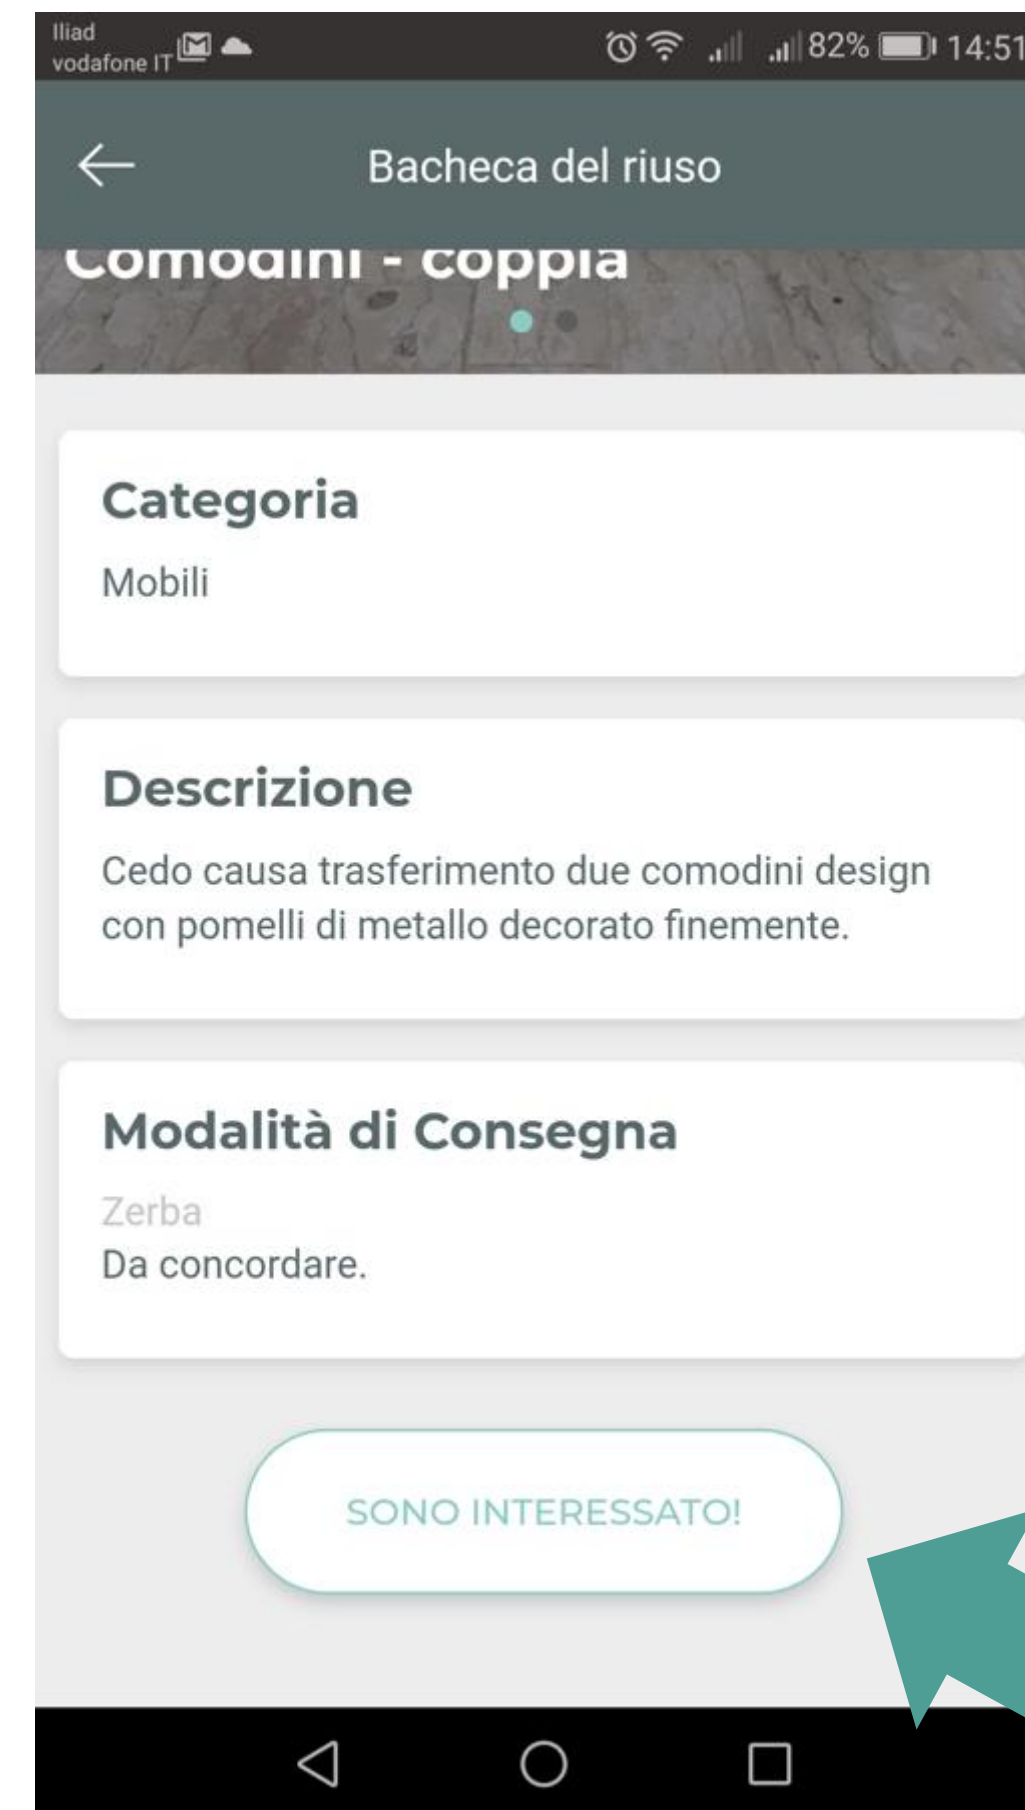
Iliad
vodafone IT

82% 14:51

Bacheca del riuso

Comodini - coppia

Categoria

Mobili

Descrizione

Cedo causa trasferimento due comodini design con pomelli di metallo decorato finemente.

Modalità di Consegna

Zerba

Da concordare.

SONO INTERESSATO!